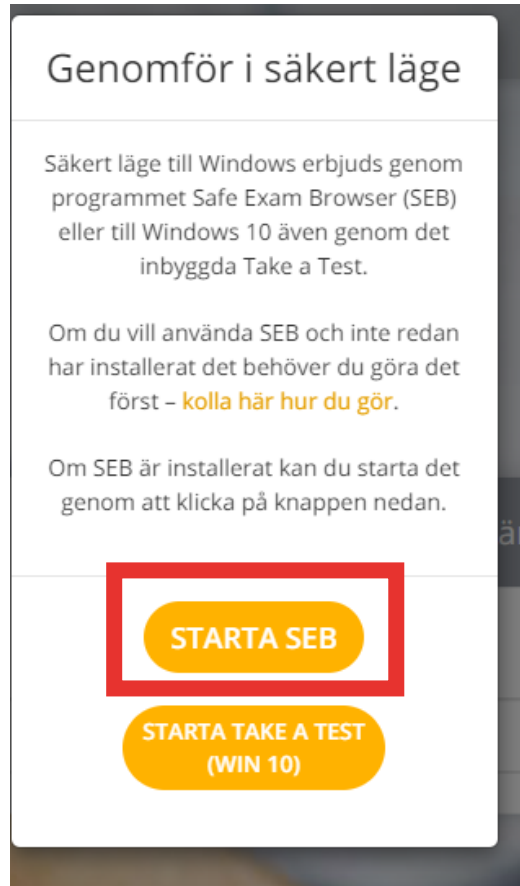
Genomför i säkert läge

Säkert läge till Windows erbjuds genom programmet Safe Exam Browser (SEB) eller till Windows 10 även genom det inbyggda Take a Test.

Om du vill använda SEB och inte redan har installerat det behöver du göra det först – kolla här hur du gör.

Om SEB är installerat kan du starta det genom att klicka på knappen nedan.

STARTA SEB

STARTA TAKE A TEST (WIN 10)